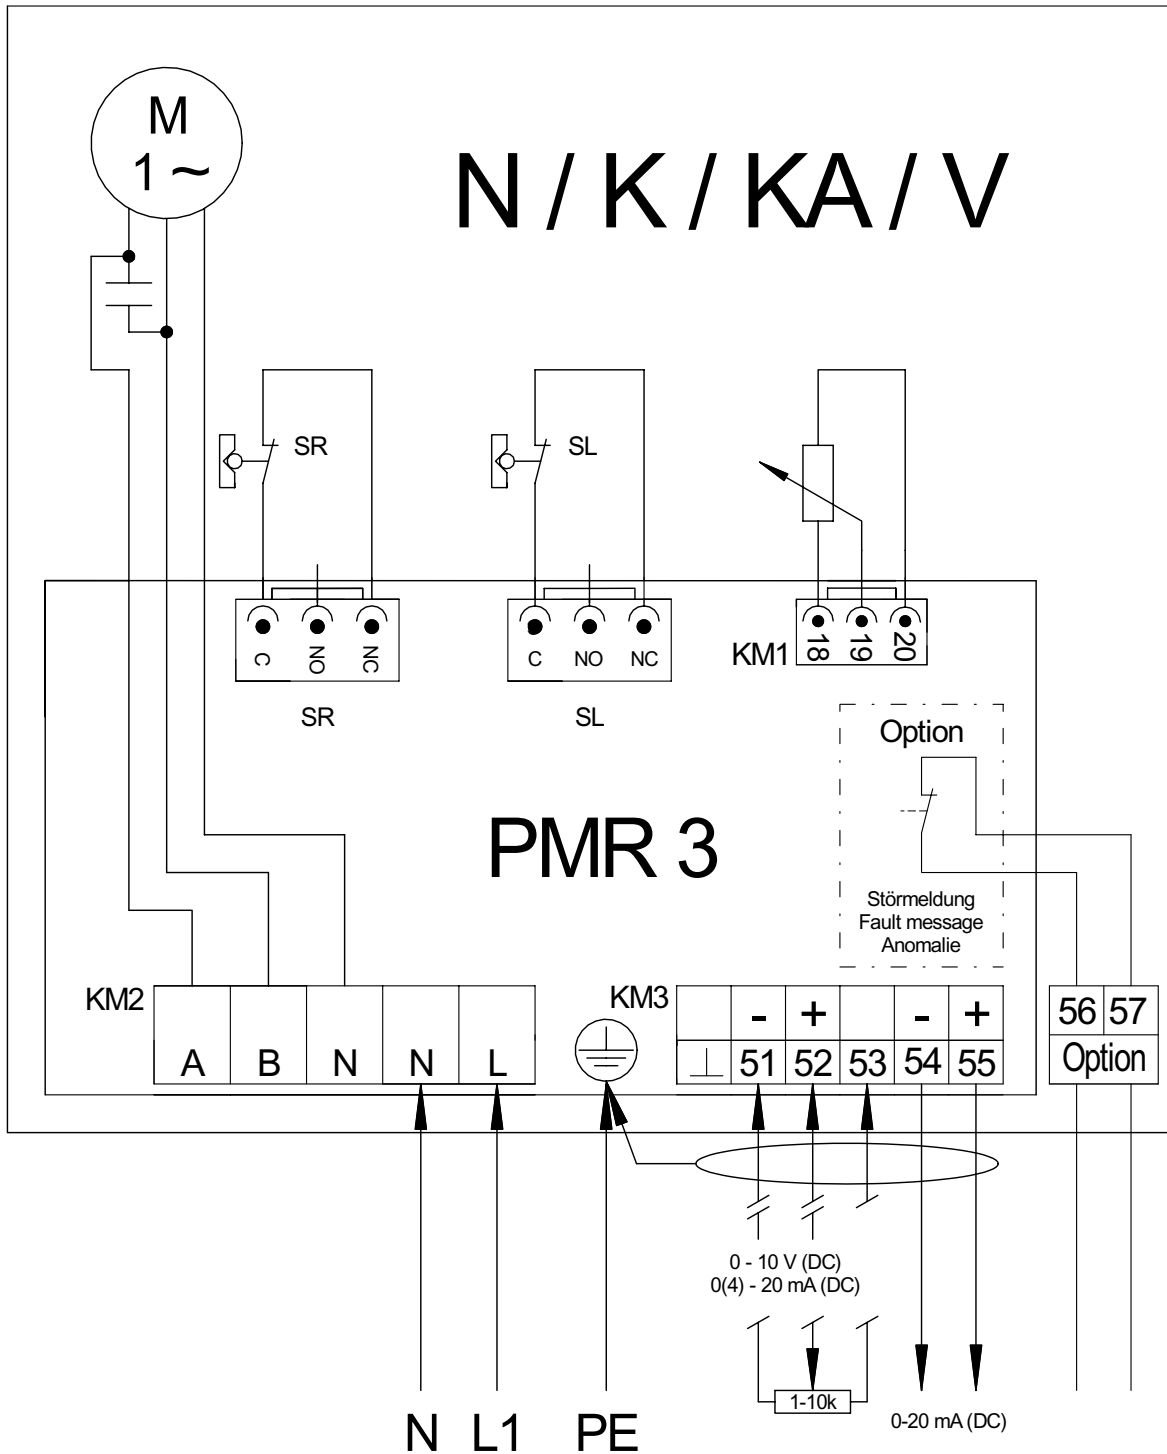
M
1 ~

N / K / KA / V

SR

SL

C NO NC

C NO NC

KM1 18 19 20

SR

SL

Option

PMR 3

Störmeldung
Fault message
Anomalie

KM2

A B N N L

KM3

- + - +

⊥ 51 52 53 54 55

56 57
Option

0 - 10 V (DC)
0(4) - 20 mA (DC)

1-10k

0-20 mA (DC)

N L1 PE